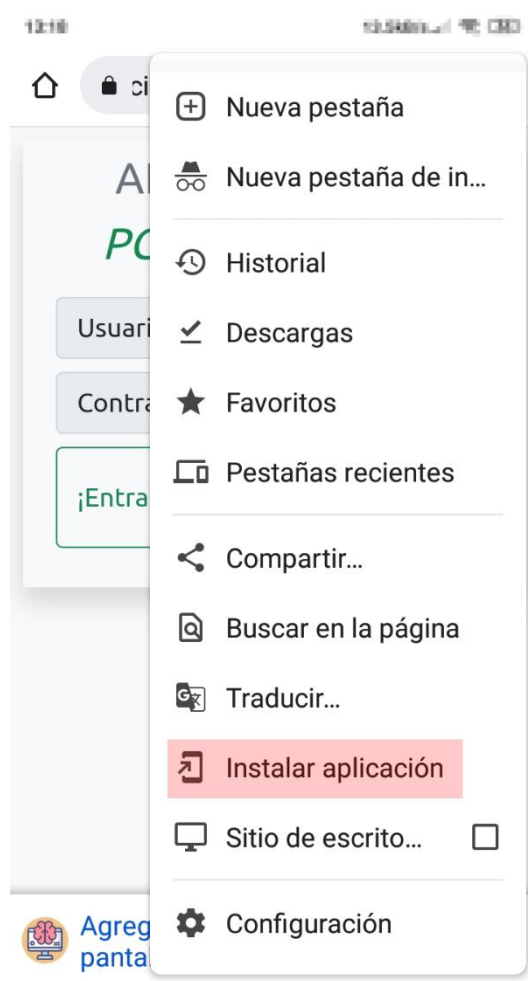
12:18

ci

Al

PC

Usuari

Contra

¡Entra

Agreg
panta

Nueva pestaña

Nueva pestaña de in...

Historial

Descargas

Favoritos

Pestañas recientes

Compartir...

Buscar en la página

Traducir...

Instalar aplicación

Sitio de escrito...

Configuración